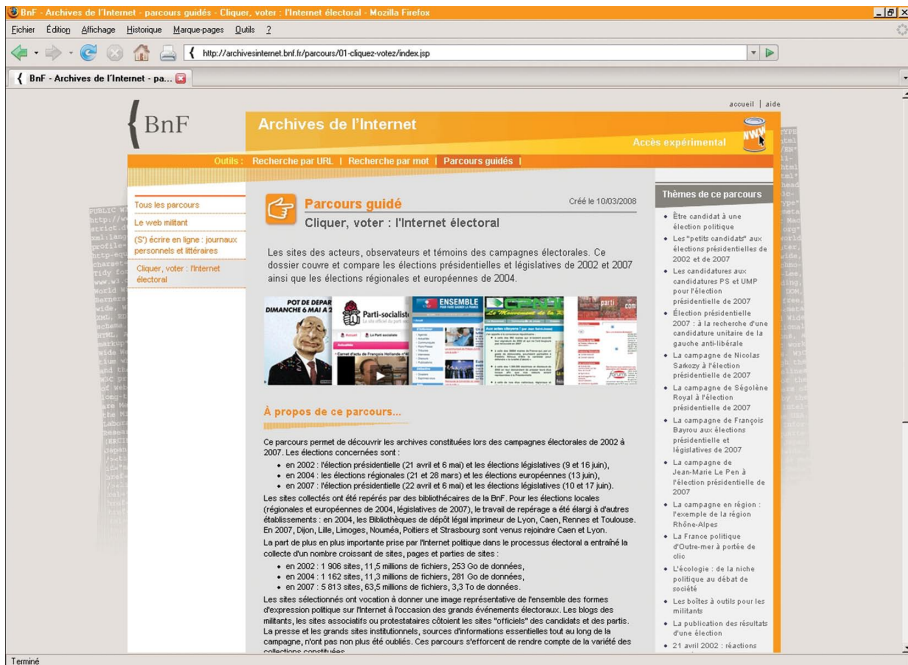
BnF - Archives de l'Internet - parcours guidés - Cliquer, voter : l'Internet électoral - Mozilla Firefox

Fichier Édition Affichage Historique Marque-pages Outils ?

http://archivesinternet.bnf.fr/parcours/01-cliquez-votez/index.jsp

BnF - Archives de l'Internet - pa...

accueil | aide

BnF

Archives de l'Internet

Accès expérimental

Outils : Recherche par URL | Recherche par mot | Parcours guidés |

Tous les parcours

Le web militant

(S')écrire en ligne : journaux personnels et littéraires

Cliquer, voter : l'Internet électoral

Parcours guidé

Créé le 10/03/2008

Cliquer, voter : l'Internet électoral

Les sites des acteurs, observateurs et témoins des campagnes électorales. Ce dossier couvre et compare les élections présidentielles et législatives de 2002 et 2007 ainsi que les élections régionales et européennes de 2004.

POT DE DEPART DIMANCHE 6 MAI A 2

Parti socialiste

ENSEMBLE

À propos de ce parcours...

Ce parcours permet de découvrir les archives constituées lors des campagnes électorales de 2002 à 2007. Les élections concernées sont :

- en 2002 : l'élection présidentielle (21 avril et 6 mai) et les élections législatives (9 et 16 juin),
- en 2004 : les élections régionales (21 et 28 mars) et les élections européennes (13 juin),
- en 2007 : l'élection présidentielle (22 avril et 6 mai) et les élections législatives (10 et 17 juin).

Les sites collectés ont été repérés par des bibliothécaires de la BnF. Pour les élections locales (régionales et européennes de 2004, législatives de 2007), le travail de repérage a été élargi à d'autres établissements : en 2004, les Bibliothèques de dépôt légal imprimeur de Lyon, Caen, Rennes et Toulouse. En 2007, Dijon, Lille, Limoges, Nouméa, Poitiers et Strasbourg sont venus rejoindre Caen et Lyon.

La part de plus en plus importante prise par l'Internet politique dans le processus électoral a entraîné la collecte d'un nombre croissant de sites, pages et parties de sites :

- en 2002 : 1 906 sites, 11,5 millions de fichiers, 253 Go de données,
- en 2004 : 1 162 sites, 11,3 millions de fichiers, 281 Go de données,
- en 2007 : 5 813 sites, 63,5 millions de fichiers, 3,3 To de données.

Les sites sélectionnés ont vocation à donner une image représentative de l'ensemble des formes d'expression politique sur l'Internet à l'occasion des grands événements électoraux. Les blogs des militants, les sites associatifs ou protestataires côtoient les sites "officiels" des candidats et des partis. La presse et les grands sites institutionnels, sources d'informations essentielles tout au long de la campagne, n'ont pas non plus été oubliés. Ces parcours s'efforcent de rendre compte de la variété des collections constituées.

Thèmes de ce parcours

- Être candidat à une élection politique
- Les "petits candidats" aux élections présidentielles de 2002 et de 2007
- Les candidatures aux candidatures PS et UMP pour l'élection présidentielle de 2007
- Élection présidentielle 2007 : à la recherche d'une candidature unitaire de la gauche anti-libérale
- La campagne de Nicolas Sarkozy à l'élection présidentielle de 2007
- La campagne de Ségolène Royal à l'élection présidentielle de 2007
- La campagne de François Bayrou aux élections présidentielle et législatives de 2007
- La campagne de Jean-Marie Le Pen à l'élection présidentielle de 2007
- La campagne en région : l'exemple de la région Rhône-Alpes
- La France politique d'Outre-mer à portée de clic
- L'écologie : de la niche politique au débat de société
- Les boîtes à outils pour les militants
- La publication des résultats d'une élection
- 21 avril 2002 : réactions

Terminé